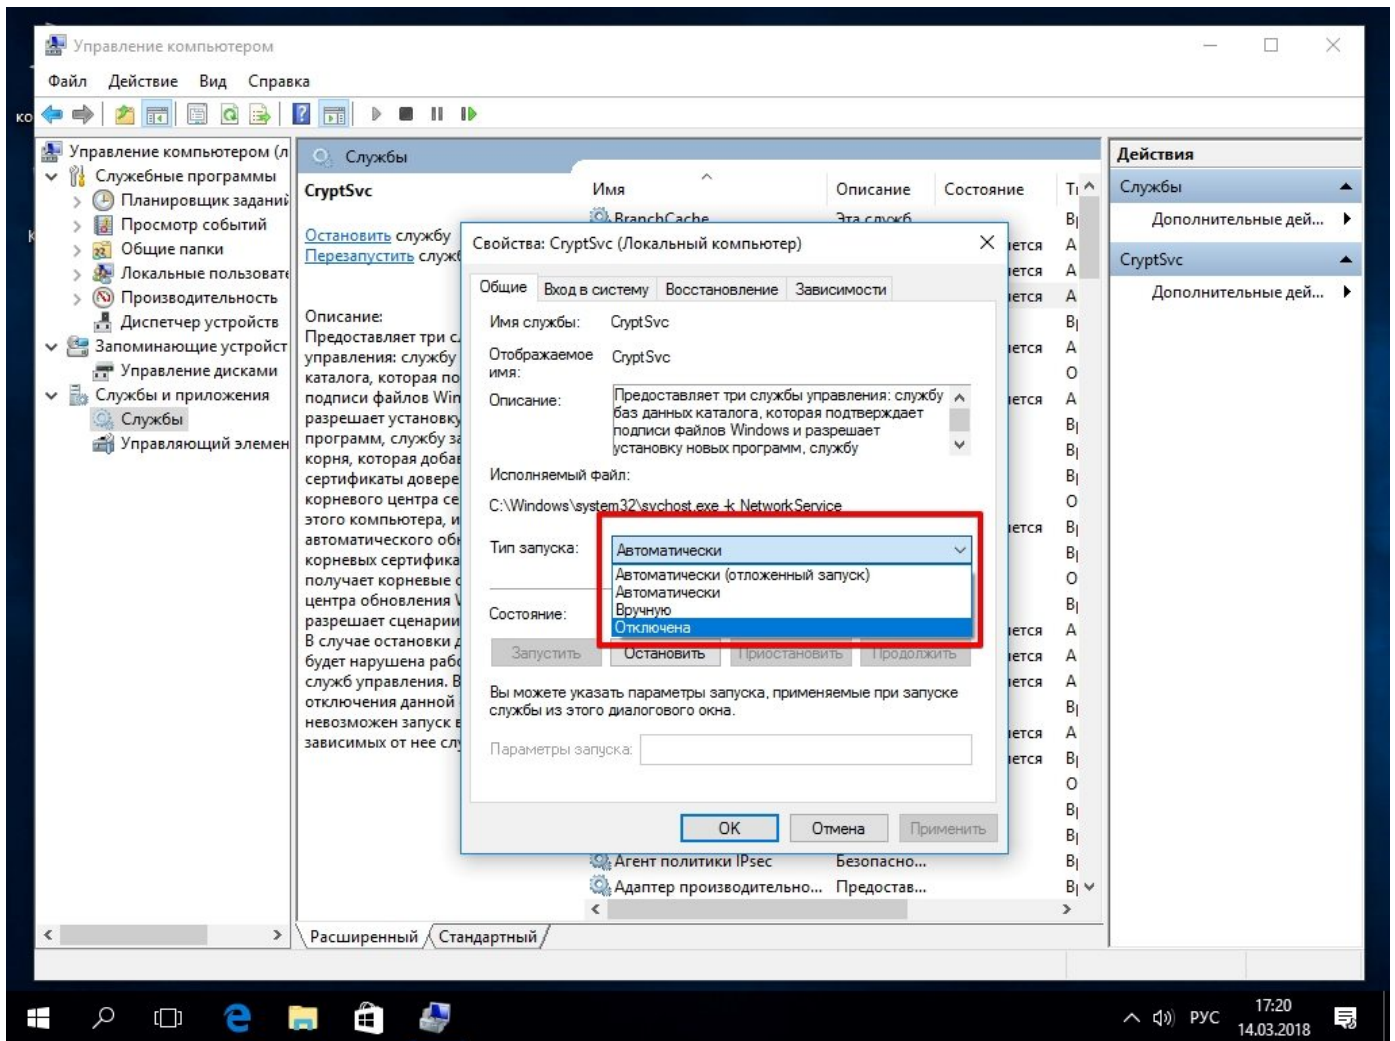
Управление компьютером

Файл Действие Вид Справка

Управление компьютером (л
Служебные программы
Планировщик заданий
Просмотр событий
Общие папки
Локальные пользовате
Производительность
Диспетчер устройств
Запоминающие устройст
Управление дисками
Службы и приложения
Службы
Управляющий элемен

Службы

CryptSvc

Остановить службу
Перезапустить служб

Описание:
Предоставляет три с
управления: служб
каталога, которая по
подписи файлов Win
разрешает установку
программ, служба з
корня, которая добав
сертификаты довере
корневого центра се
этого компьютера, и
автоматического об
корневых сертифика
получает корневые
центра обновления
разрешает сценарии
В случае остановки
будет нарушена раб
служб управления. В
отключения данной
невозможен запуск
зависимых от нее сл

| Имя | Описание | Состояние | Т |
|---|---|---|---|
| BranchCache | Эта служб | | В |
| Агент политики IPsec | Безопасно... | | В |
| Адаптер производительно... | Предостав... | | В |

Расширенный Стандартный

Действия
Службы
Дополнительные дей...
CryptSvc
Дополнительные дей...

Свойства: CryptSvc (Локальный компьютер)

Общие | Вход в систему | Восстановление | Зависимости

Имя службы: CryptSvc
Отображаемое имя: CryptSvc
Описание: Предоставляет три службы управления: служба баз данных каталога, которая подтверждает подписи файлов Windows и разрешает установку новых программ, служба
Исполняемый файл:
C:\Windows\system32\svchost.exe -k NetworkService
Тип запуска: Автоматически
Автоматически (отложенный запуск)
Автоматически
Вручную
Отключена
Состояние:
Запустить | Остановить | Приостановить | Продолжить
Вы можете указать параметры запуска, применяемые при запуске службы из этого диалогового окна.
Параметры запуска:
OK | Отмена | Применить

РУС 17:20 14.03.2018